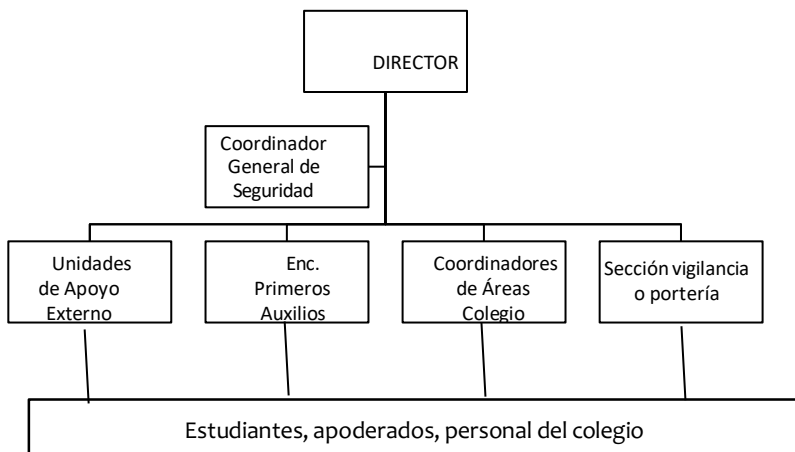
DIRECTOR

Coordinador General de Seguridad

Unidades de Apoyo Externo

Enc. Primeros Auxilios

Coordinadores de Áreas Colegio

Sección vigilancia o portería

Estudiantes, apoderados, personal del colegio